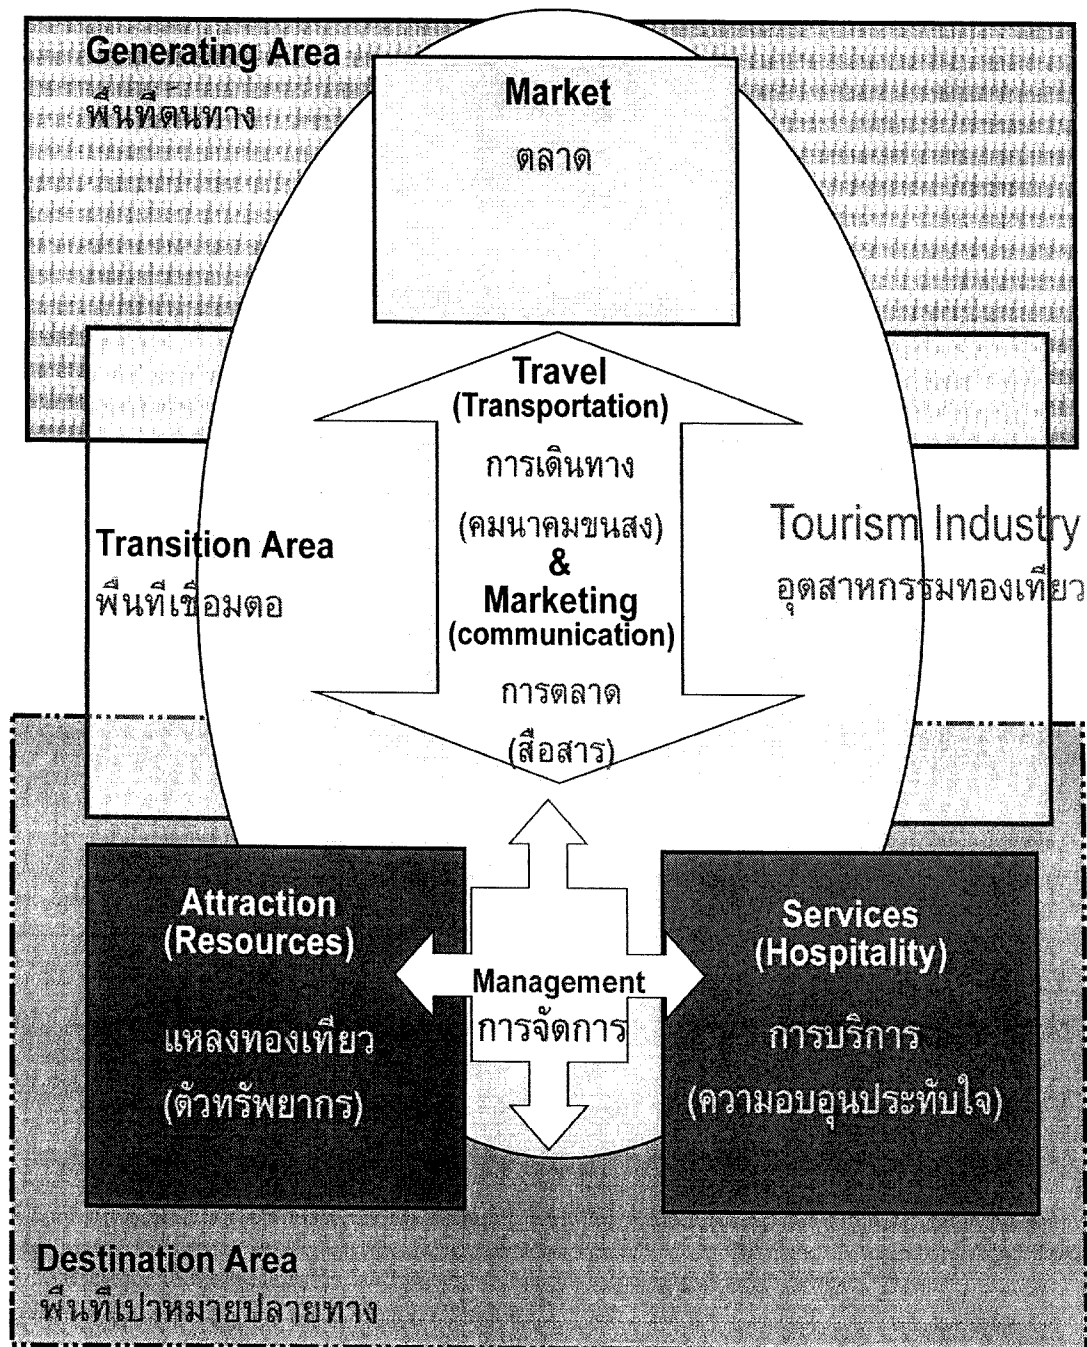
Generating Area
พื้นที่ต้นทาง

Market
ตลาด

Travel
(Transportation)
การเดินทาง
(คมนาคมขนส่ง)
&
Marketing
(communication)
การตลาด
(สื่อสาร)

Transition Area
พื้นที่เชื่อมต่อ

Tourism Industry
อุตสาหกรรมท่องเที่ยว

Attraction
(Resources)
แหล่งท่องเที่ยว
(ตัวทรัพยากร)

Management
การจัดการ

Services
(Hospitality)
การบริการ
(ความอบอุ่นประทับใจ)

Destination Area
พื้นที่เป้าหมายปลายทาง